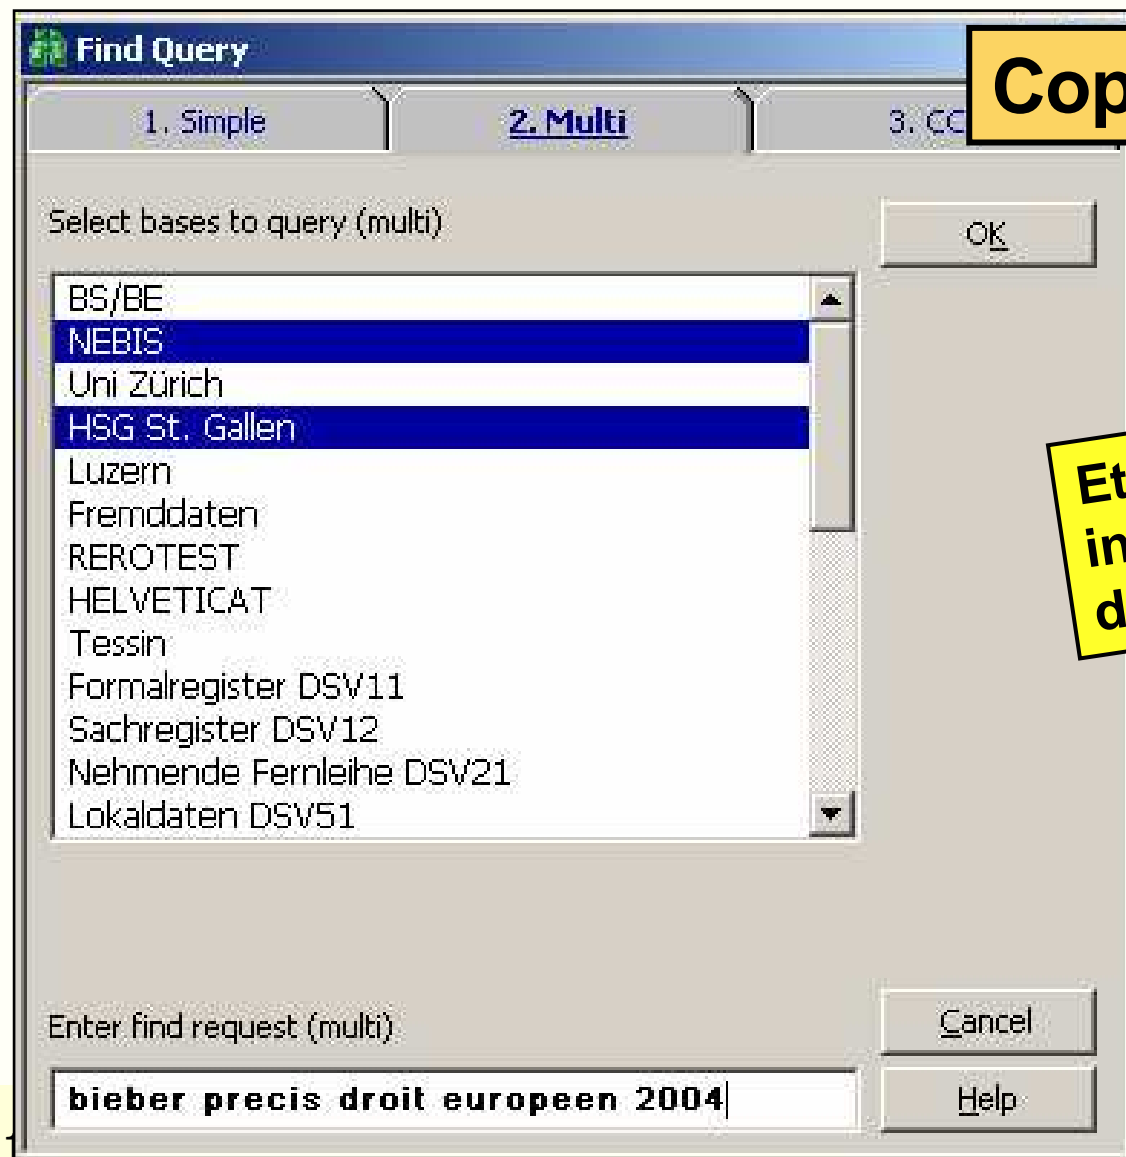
Find Query

1. Simple

2. Multi

3. CC

Cop

Select bases to query (multi)

OK

BS/BE
NEBIS
Uni Zürich
HSG St. Gallen
Luzern
Fremddaten
REROTEST
HELVETICAT
Tessin
Formalregister DSV11
Sachregister DSV12
Nehmende Fernleihe DSV21
Lokaldaten DSV51

Et
in
d

Enter find request (multi)

Cancel

bieber precis droit europeen 2004

Help

1